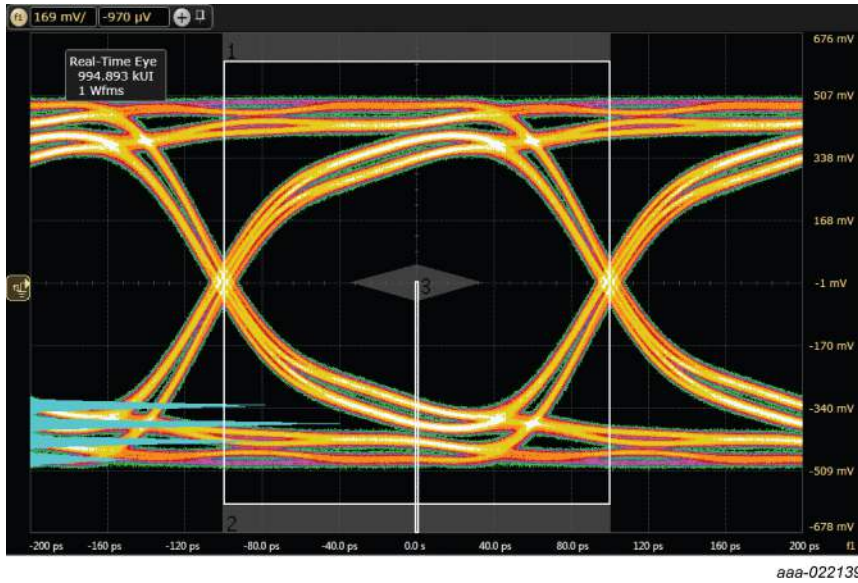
f1 169 mV/ -970 µV

Real-Time Eye
994.893 kUI
1 Wfms

1
2
3

676 mV
507 mV
338 mV
168 mV
-1 mV
-170 mV
-340 mV
-509 mV
-678 mV

-200 ps
-160 ps
-120 ps
-80.0 ps
-40.0 ps
0.0 s
40.0 ps
80.0 ps
120 ps
160 ps
200 ps
f1

aaa-02213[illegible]